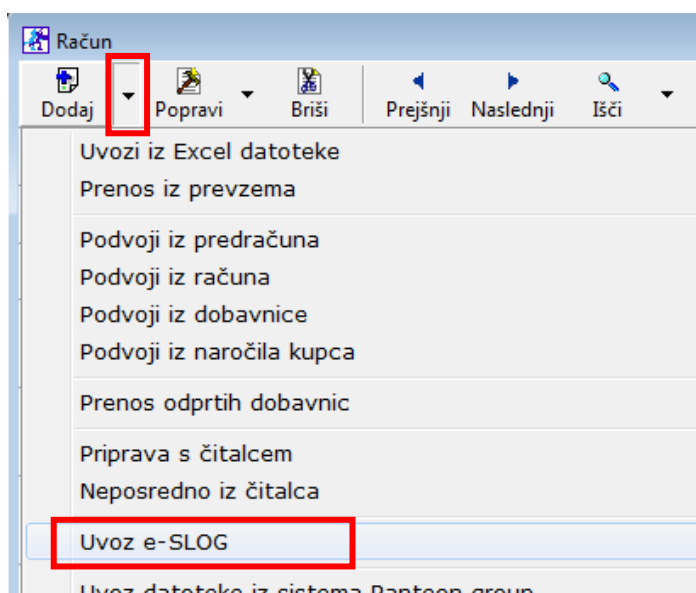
Račun

Dodaj Popravi Briši Prejšnji Naslednji Išči

Uvozi iz Excel datoteke
Prenos iz prevzema

Podvoji iz predračuna
Podvoji iz računa
Podvoji iz dobavnice
Podvoji iz naročila kupca

Prenos odprtih dobavnic

Priprava s čitalcem
Neposredno iz čitalca

Uvoz e-SLOG

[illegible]